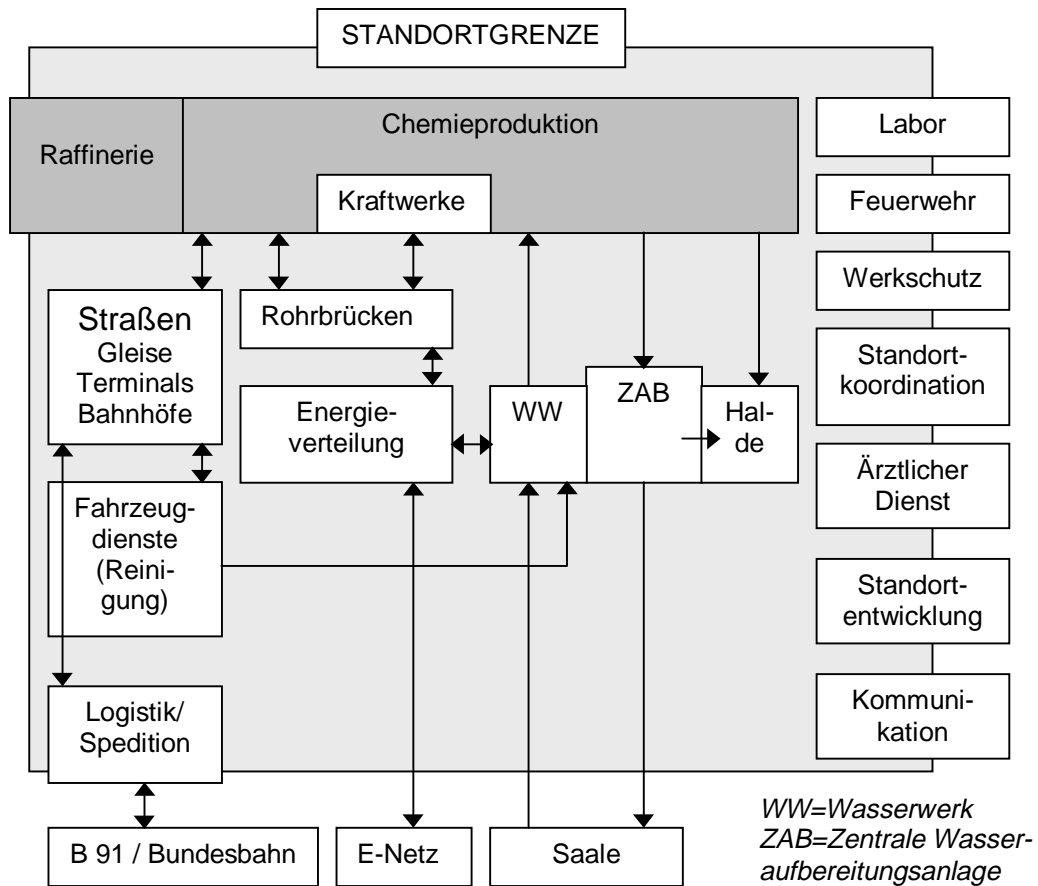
STANDORTGRENZE

Raffinerie

Chemieproduktion

Kraftwerke

Labor

Feuerwehr

Werkschutz

Straßen
Gleise
Terminals
Bahnhöfe

Rohrbrücken

Energieverteilung

WW

ZAB

Halde

Standortkoordination

Fahrzeugdienste (Reinigung)

Ärztlicher Dienst

Standortentwicklung

Logistik/ Spedition

Kommunikation

B 91 / Bundesbahn

E-Netz

Saale

WW=Wasserwerk
ZAB=Zentrale Wasseraufbereitungsanlage